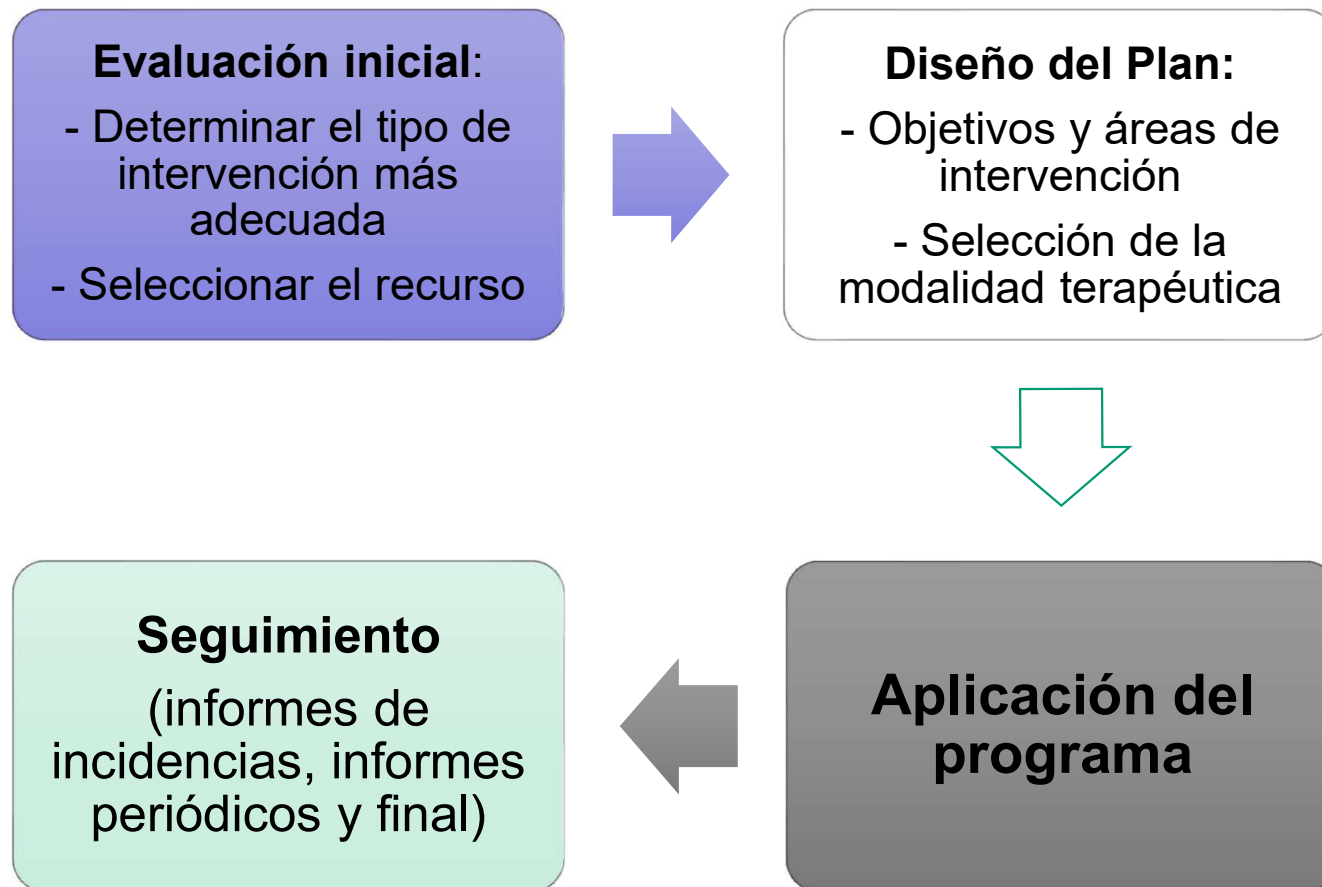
Evaluación inicial:
- Determinar el tipo de intervención más adecuada
- Seleccionar el recurso

Diseño del Plan:
- Objetivos y áreas de intervención
- Selección de la modalidad terapéutica

Aplicación del programa

Seguimiento
(informes de incidencias, informes periódicos y final)